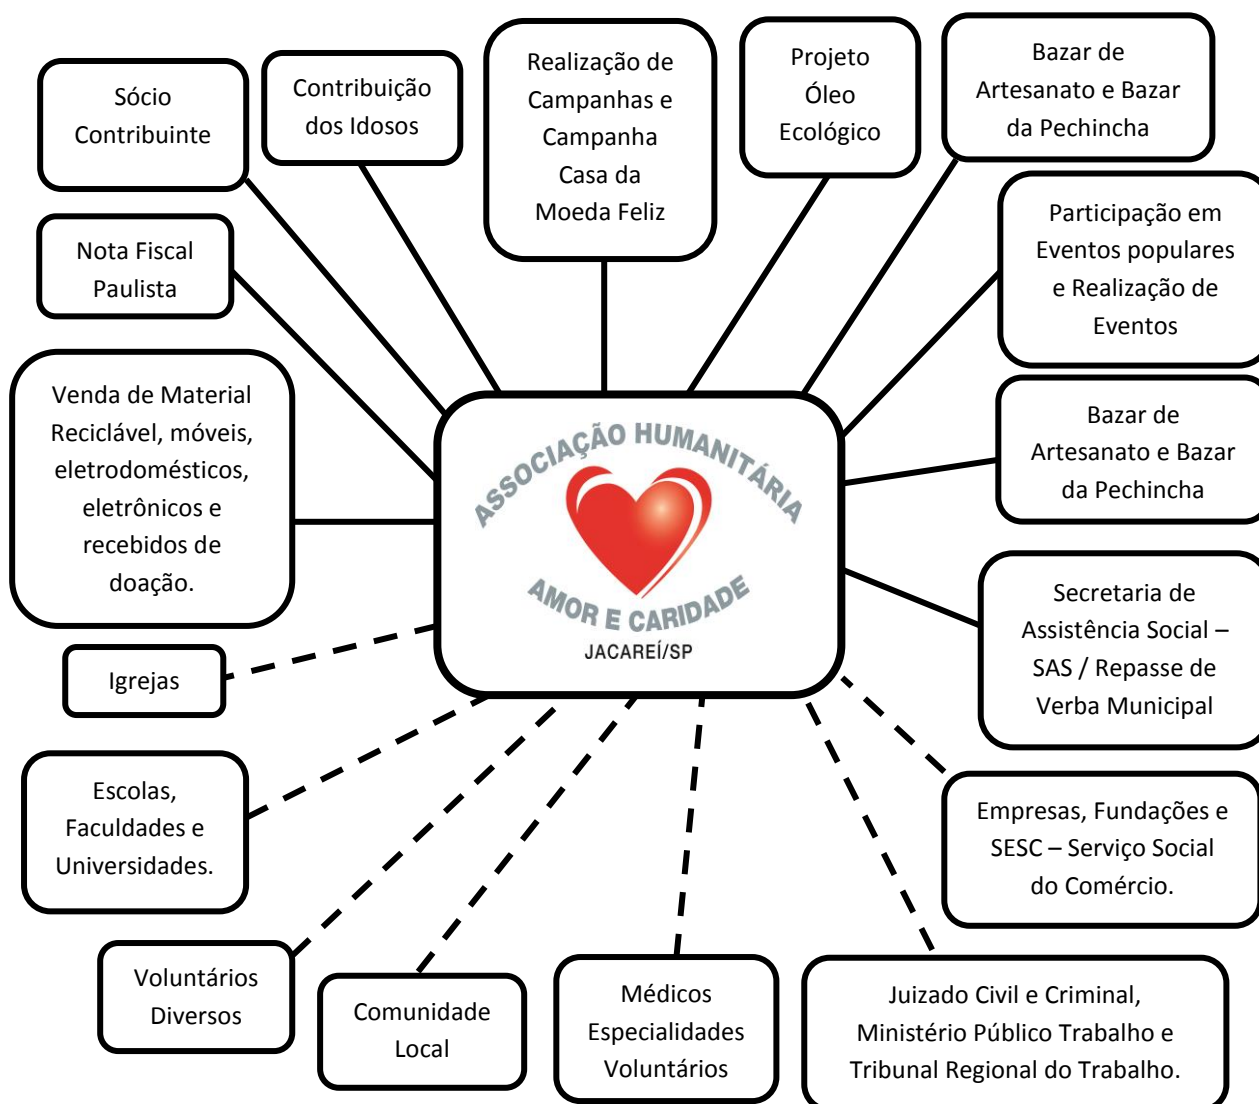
Sócio Contribuinte

Contribuição dos Idosos

Realização de Campanhas e Campanha Casa da Moeda Feliz

Projeto Óleo Ecológico

Bazar de Artesanato e Bazar da Pechincha

Nota Fiscal Paulista

Participação em Eventos populares e Realização de Eventos

Venda de Material Reciclável, móveis, eletrodomésticos, eletrônicos e recebidos de doação.

ASSOCIAÇÃO HUMANITÁRIA
AMOR E CARIDADE
JACAREÍ/SP

Bazar de Artesanato e Bazar da Pechincha

Secretaria de Assistência Social – SAS / Repasse de Verba Municipal

Igrejas

Escolas, Faculdades e Universidades.

Empresas, Fundações e SESC – Serviço Social do Comércio.

Voluntários Diversos

Comunidade Local

Médicos Especialidades Voluntários

Juizado Civil e Criminal, Ministério Público Trabalho e Tribunal Regional do Trabalho.